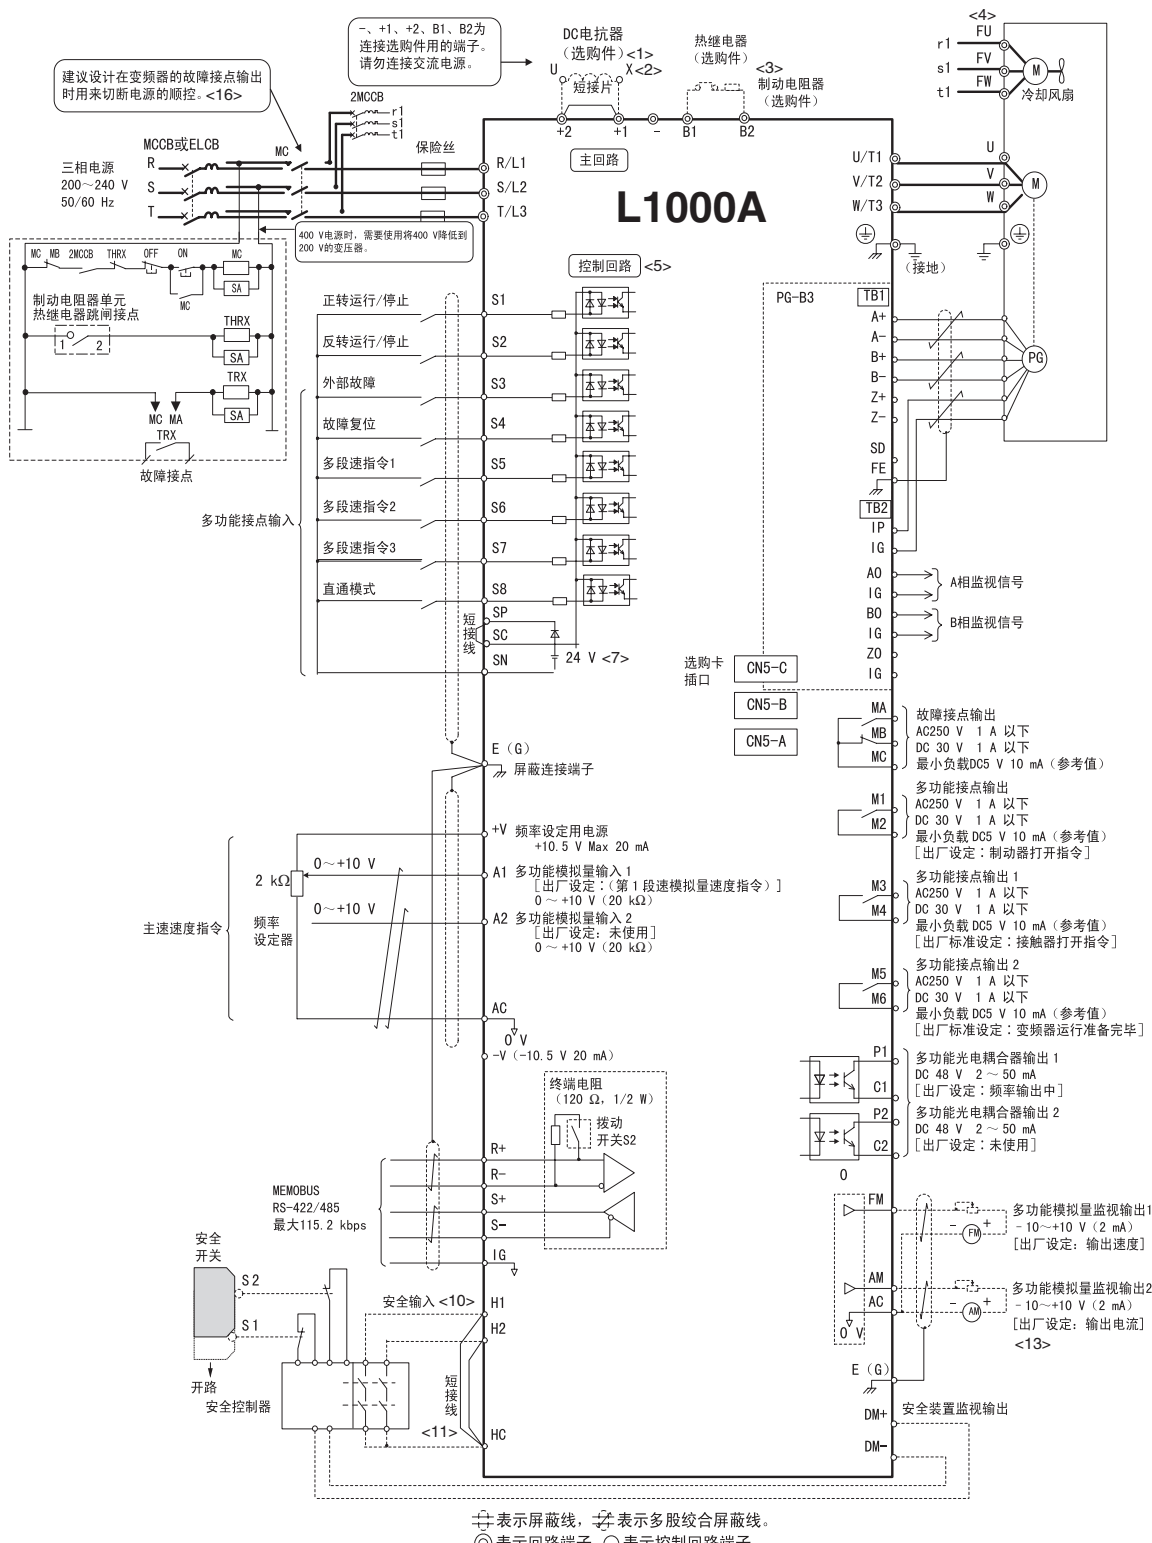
−、+1、+2、B1、B2为连接选购件用的端子。请勿连接交流电源。

建议设计在变频器的故障接点输出时用来切断电源的顺控。<16>

DC电抗器
（选购件）<1>
U X <2>
短接片

热继电器
（选购件）

<3>
制动电阻器
（选购件）

<4>
r1 FU
s1 FV
t1 FW
M
冷却风扇

2MCCB
r1
s1
t1

MCCB或ELCB

三相电源
200～240 V
50/60 Hz

R
S
T

MC

保险丝

+2 +1 − B1 B2

R/L1
S/L2
T/L3

主回路

L1000A

U/T1
V/T2
W/T3

U
V
W
M

400 V电源时，需要使用将400 V降低到200 V的变压器。

（接地）

MC MB 2MCCB THRX OFF ON MC
MC SA

制动电阻器单元
热继电器跳闸接点
1 2
THRX
SA
TRX
SA
MC MA
TRX
故障接点

控制回路 <5>

PG-B3
TB1
A+
A−
B+
B−
Z+
Z−
SD
FE
TB2
IP
IG
AO
IG
BO
IG
ZO
IG

PG

A相监视信号
B相监视信号

正转运行/停止 S1
反转运行/停止 S2
外部故障 S3
故障复位 S4
多段速指令1 S5
多段速指令2 S6
多段速指令3 S7
直通模式 S8

多功能接点输入

SP
SC
SN
短接线
24 V <7>

选购卡插口
CN5-C
CN5-B
CN5-A

E（G）
屏蔽连接端子

MA
MB
MC
故障接点输出
AC250 V 1 A 以下
DC 30 V 1 A 以下
最小负载DC5 V 10 mA（参考值）

M1
M2
多功能接点输出
AC250 V 1 A 以下
DC 30 V 1 A 以下
最小负载 DC5 V 10 mA（参考值）
［出厂设定：制动器打开指令］

+V 频率设定用电源
+10.5 V Max 20 mA

2 kΩ
0～+10 V
A1 多功能模拟量输入 1
［出厂设定：（第 1 段速模拟量速度指令）］
0 ～ +10 V（20 kΩ）

主速度指令
频率
设定器
0～+10 V
A2 多功能模拟量输入 2
［出厂设定：未使用］
0 ～ +10 V（20 kΩ）

M3
M4
多功能接点输出 1
AC250 V 1 A 以下
DC 30 V 1 A 以下
最小负载 DC5 V 10 mA（参考值）
［出厂标准设定：接触器打开指令］

M5
M6
多功能接点输出 2
AC250 V 1 A 以下
DC 30 V 1 A 以下
最小负载 DC5 V 10 mA（参考值）
［出厂标准设定：变频器运行准备完毕］

AC
0 V
−V（−10.5 V 20 mA）

P1
C1
多功能光电耦合器输出 1
DC 48 V 2 ～ 50 mA
［出厂设定：频率输出中］

P2
C2
多功能光电耦合器输出 2
DC 48 V 2 ～ 50 mA
［出厂设定：未使用］

0

终端电阻
（120 Ω，1/2 W）
拨动
开关S2

MEMOBUS
RS-422/485
最大115.2 kbps

R+
R−
S+
S−
IG

FM
多功能模拟量监视输出1
- 10～+10 V（2 mA）
[出厂设定：输出速度]

AM
AC
0 V
多功能模拟量监视输出2
- 10～+10 V（2 mA）
[出厂设定：输出电流]
<13>

安全
开关
S2
S1
开路
安全控制器

安全输入 <10>
H1
H2
短接线
<11>
HC

E（G）
DM+ 安全装置监视输出
DM−

表示屏蔽线， 表示多股绞合屏蔽线。
表示回路端子 表示控制回路端子